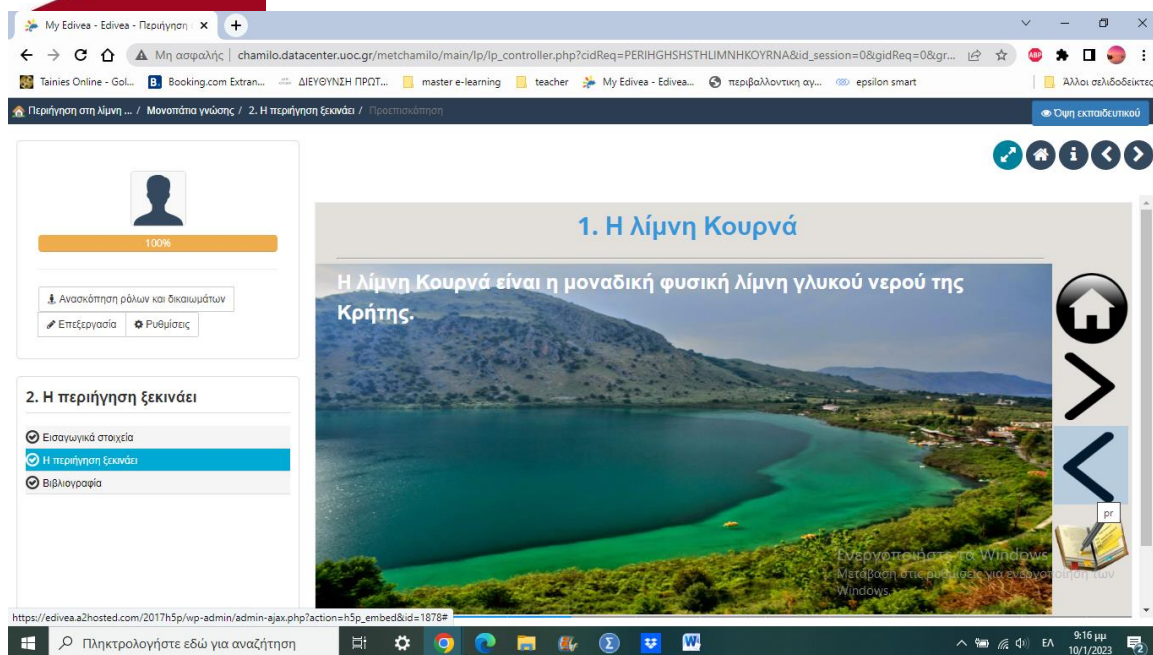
My Edivea - Edivea - Περιήγηση ×

Μη ασφαλής | chamilo.datacenter.uoc.gr/metchamilo/main/lp/lp_controller.php?cidReq=PERIHGHSHSTHLIMNHKOYRNA&id_session=0&gidReq=0&gr...

Tainies Online - Gol... Booking.com Extran... ΔΙΕΥΘΥΝΣΗ ΠΡΩΤ... master e-learning teacher My Edivea - Edivea... περιβαλλοντική αγ... epsilon smart Άλλοι σελιδοδείκτες

Περιήγηση στη λίμνη ... / Μονοπάτια γνώσης / 2. Η περιήγηση ξεκινάει / Προεπισκόπηση

Όψη εκπαιδευτικού

100%

Ανασκόπηση ρόλων και δικαιωμάτων

Επεξεργασία Ρυθμίσεις

2. Η περιήγηση ξεκινάει

Εισαγωγικά στοιχεία

Η περιήγηση ξεκινάει

Βιβλιογραφία

1. Η λίμνη Κουρνά

Η λίμνη Κουρνά είναι η μοναδική φυσική λίμνη γλυκού νερού της Κρήτης.

pr

Ενεργοποιήστε τα Windows
Μετάβαση στις ρυθμίσεις για ενεργοποίηση των Windows.

https://edivea.a2hosted.com/2017h5p/wp-admin/admin-ajax.php?action=h5p_embed&id=1878#

Πληκτρολογήστε εδώ για αναζήτηση

ΕΛ 9:16 μμ 10/1/2023